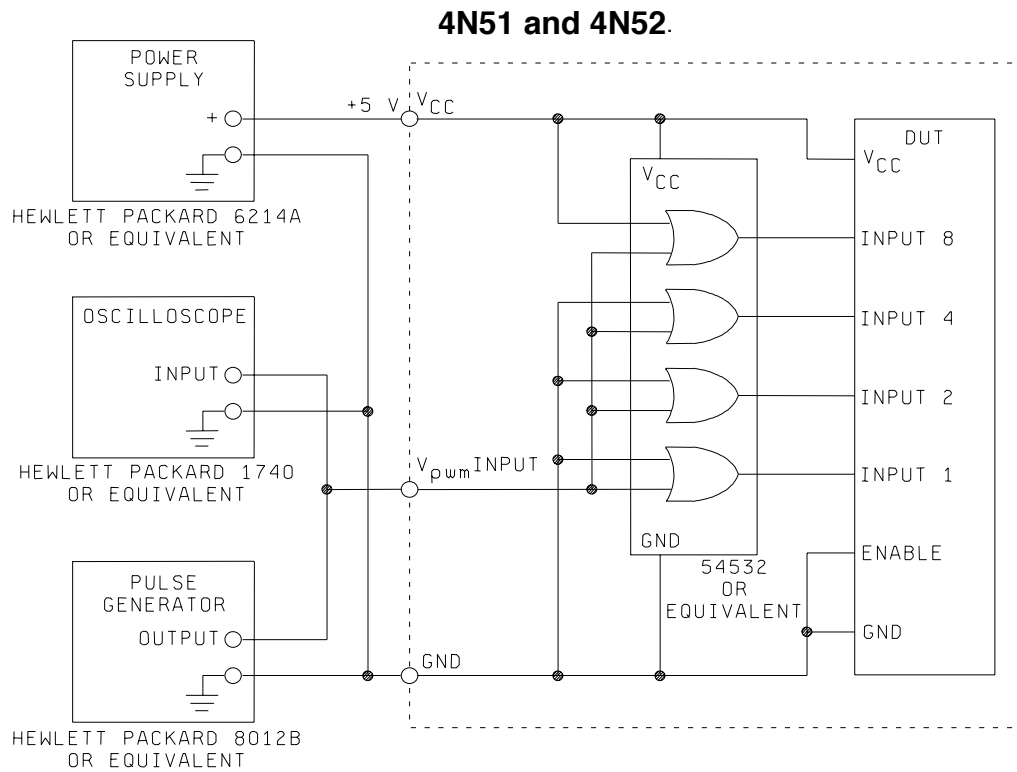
4N51 and 4N52.

POWER SUPPLY

+

HEWLETT PACKARD 6214A OR EQUIVALENT

OSCILLOSCOPE

INPUT

HEWLETT PACKARD 1740 OR EQUIVALENT

PULSE GENERATOR

OUTPUT

HEWLETT PACKARD 8012B OR EQUIVALENT

+5 V $V_{CC}$

$V_{pwm}$INPUT

GND

$V_{CC}$

GND

54532 OR EQUIVALENT

DUT

$V_{CC}$

INPUT 8

INPUT 4

INPUT 2

INPUT 1

ENABLE

GND